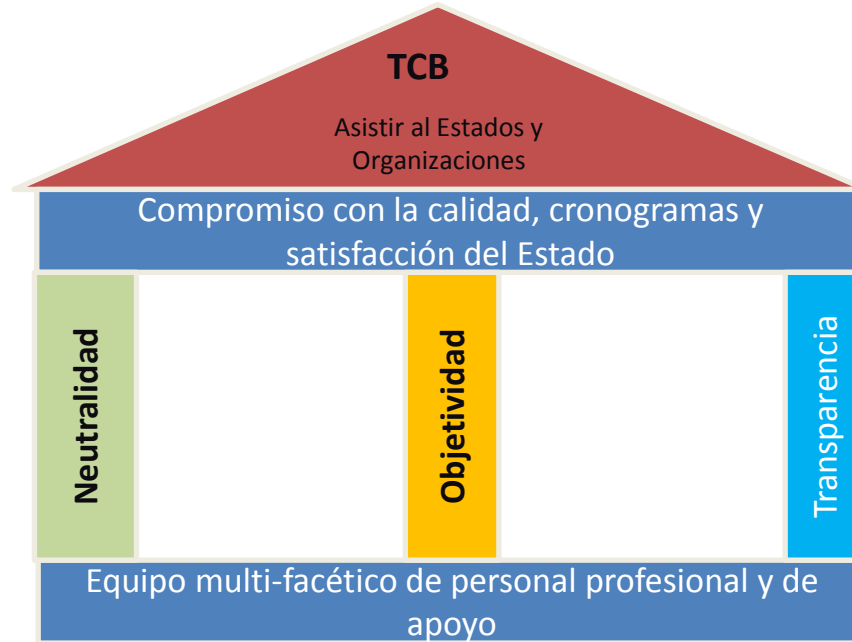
TCB

Asistir al Estados y Organizaciones

Compromiso con la calidad, cronogramas y satisfacción del Estado

Neutralidad

Objetividad

Transparencia

Equipo multi-facético de personal profesional y de apoyo